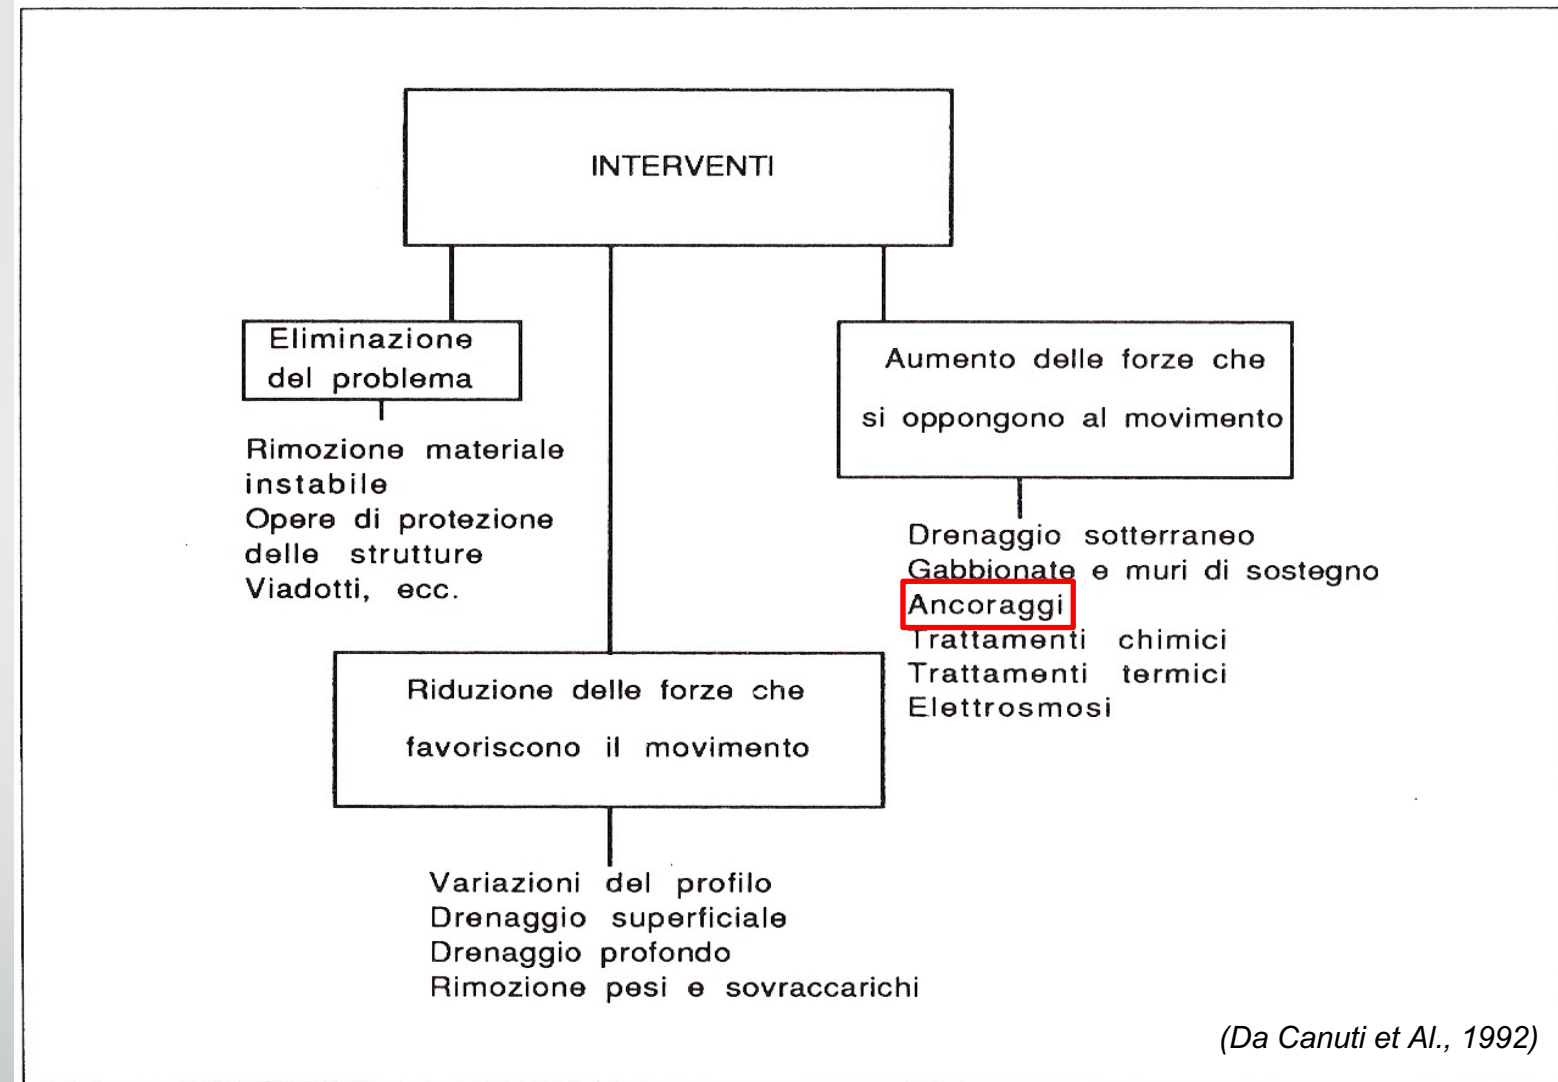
INTERVENTI

Eliminazione del problema

Rimozione materiale instabile
Opere di protezione delle strutture
Viadotti, ecc.

Aumento delle forze che si oppongono al movimento

Drenaggio sotterraneo
Gabbionate e muri di sostegno
Ancoraggi
Trattamenti chimici
Trattamenti termici
Elettrosmosi

Riduzione delle forze che favoriscono il movimento

Variazioni del profilo
Drenaggio superficiale
Drenaggio profondo
Rimozione pesi e sovraccarichi

(Da Canuti et Al., 1992)